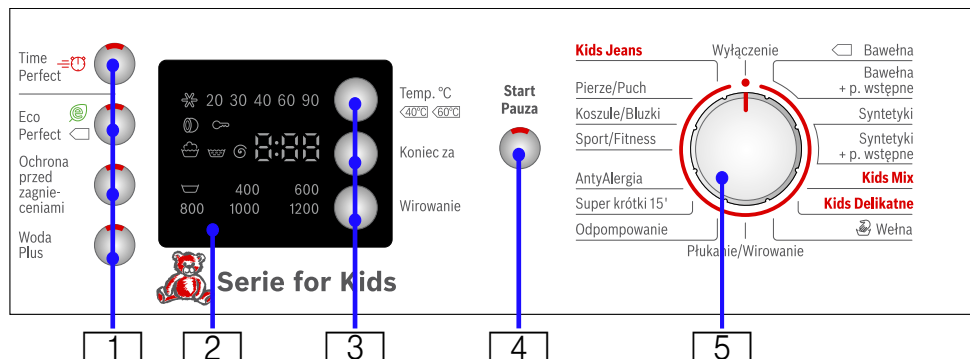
Time Perfect

Eco Perfect

Ochrona przed zagnieceniami

Woda Plus

20 30 40 60 90

8:88

400 600
800 1000 1200

Temp. °C
40°C 60°C

Koniec za

Wirowanie

Start
Pauza

Serie for Kids

Kids Jeans
Pierze/Puch
Koszule/Bluzki
Sport/Fitness
AntyAlergia
Super krótki 15'
Odpompowanie

Wyłączenie

Bawełna
Bawełna + p. wstępne
Syntetyki
Syntetyki + p. wstępne
Kids Mix
Kids Delikatne
Wełna

Płukanie/Wirowanie

1 2 3 4 5